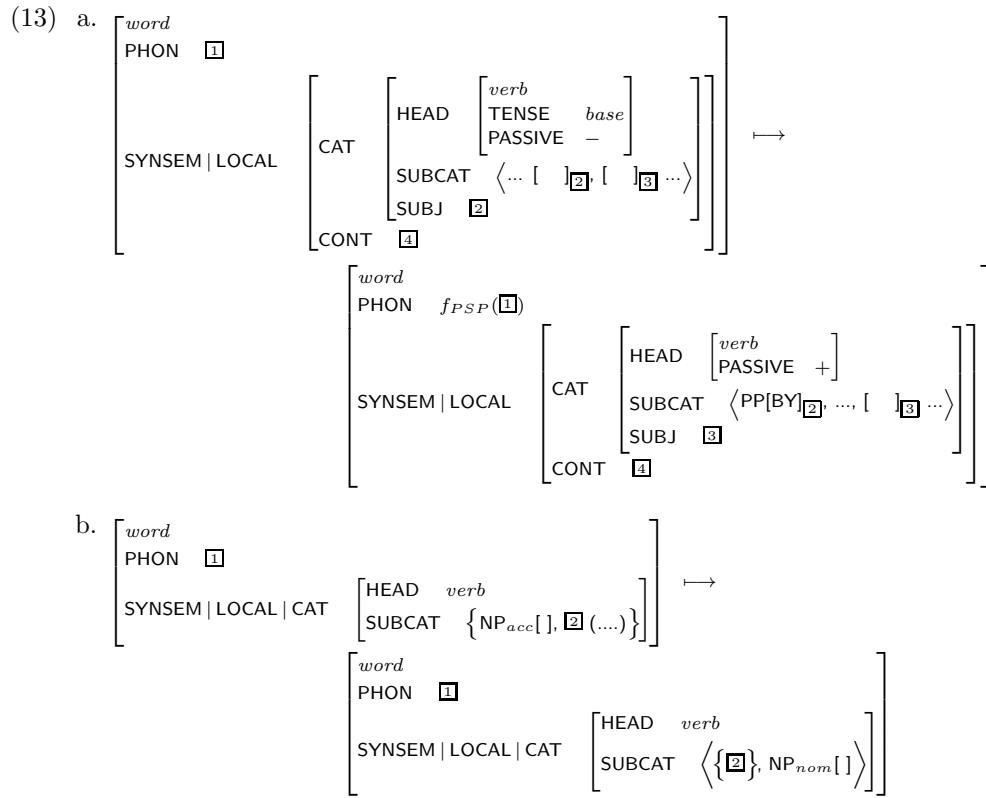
(13) a.

$\begin{bmatrix} word \\ \text{PHON} \quad \boxed{1} \\ \text{SYNSEM} \mid \text{LOCAL} \quad \begin{bmatrix} \text{CAT} \begin{bmatrix} \text{HEAD} \begin{bmatrix} verb \\ \text{TENSE} \quad base \\ \text{PASSIVE} \quad - \end{bmatrix} \\ \text{SUBCAT} \quad \langle ... [\quad]_{\boxed{2}}, [\quad]_{\boxed{3}} ... \rangle \\ \text{SUBJ} \quad \boxed{2} \end{bmatrix} \\ \text{CONT} \quad \boxed{4} \end{bmatrix} \end{bmatrix} \longmapsto$

$\begin{bmatrix} word \\ \text{PHON} \quad f_{PSP}(\boxed{1}) \\ \text{SYNSEM} \mid \text{LOCAL} \quad \begin{bmatrix} \text{CAT} \begin{bmatrix} \text{HEAD} \begin{bmatrix} verb \\ \text{PASSIVE} \quad + \end{bmatrix} \\ \text{SUBCAT} \quad \langle \text{PP[BY]}_{\boxed{2}}, ..., [\quad]_{\boxed{3}} ... \rangle \\ \text{SUBJ} \quad \boxed{3} \end{bmatrix} \\ \text{CONT} \quad \boxed{4} \end{bmatrix} \end{bmatrix}$

b.

$\begin{bmatrix} word \\ \text{PHON} \quad \boxed{1} \\ \text{SYNSEM} \mid \text{LOCAL} \mid \text{CAT} \quad \begin{bmatrix} \text{HEAD} \quad verb \\ \text{SUBCAT} \quad \{ \text{NP}_{acc}[\,], \boxed{2} (....) \} \end{bmatrix} \end{bmatrix} \longmapsto$

$\begin{bmatrix} word \\ \text{PHON} \quad \boxed{1} \\ \text{SYNSEM} \mid \text{LOCAL} \mid \text{CAT} \quad \begin{bmatrix} \text{HEAD} \quad verb \\ \text{SUBCAT} \quad \langle \{ \boxed{2} \}, \text{NP}_{nom}[\,] \rangle \end{bmatrix} \end{bmatrix}$